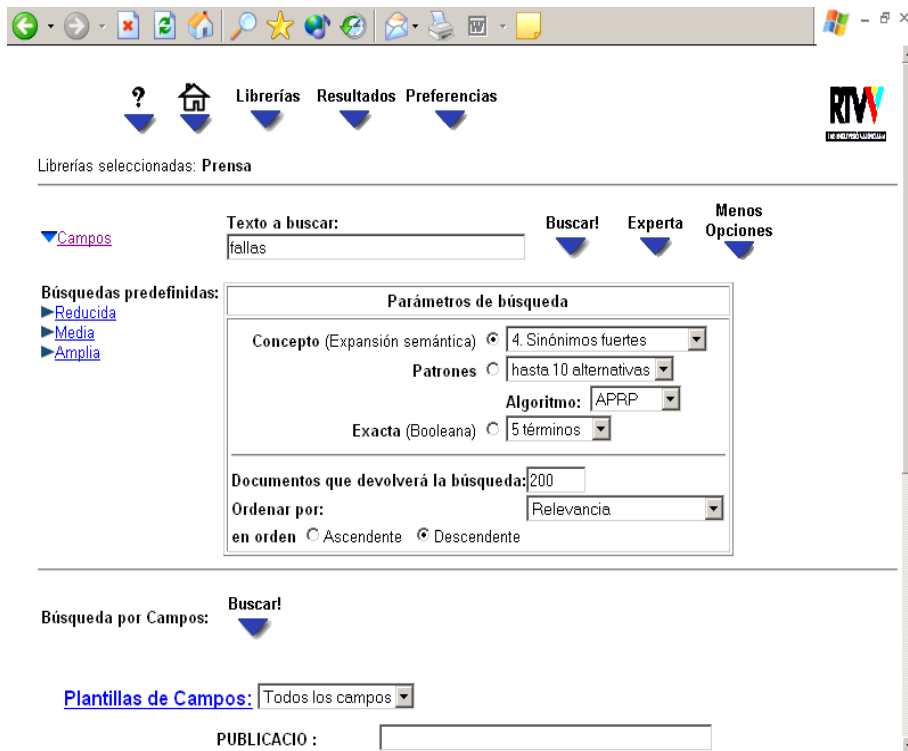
? Librerías Resultados Preferencias

RTVV

Librerías seleccionadas: **Prensa**

Campos

Texto a buscar:
fallas

Buscar! Experta Menos Opciones

Búsquedas predefinidas:
Reducida
Media
Amplia

Parámetros de búsqueda

Concepto (Expansión semántica) 4. Sinónimos fuertes
Patrones hasta 10 alternativas
Algoritmo: APRP
Exacta (Booleana) 5 términos

Documentos que devolverá la búsqueda: 200
Ordenar por: Relevancia
en orden Ascendente Descendente

Búsqueda por Campos: Buscar!

Plantillas de Campos: Todos los campos

PUBLICACIO :